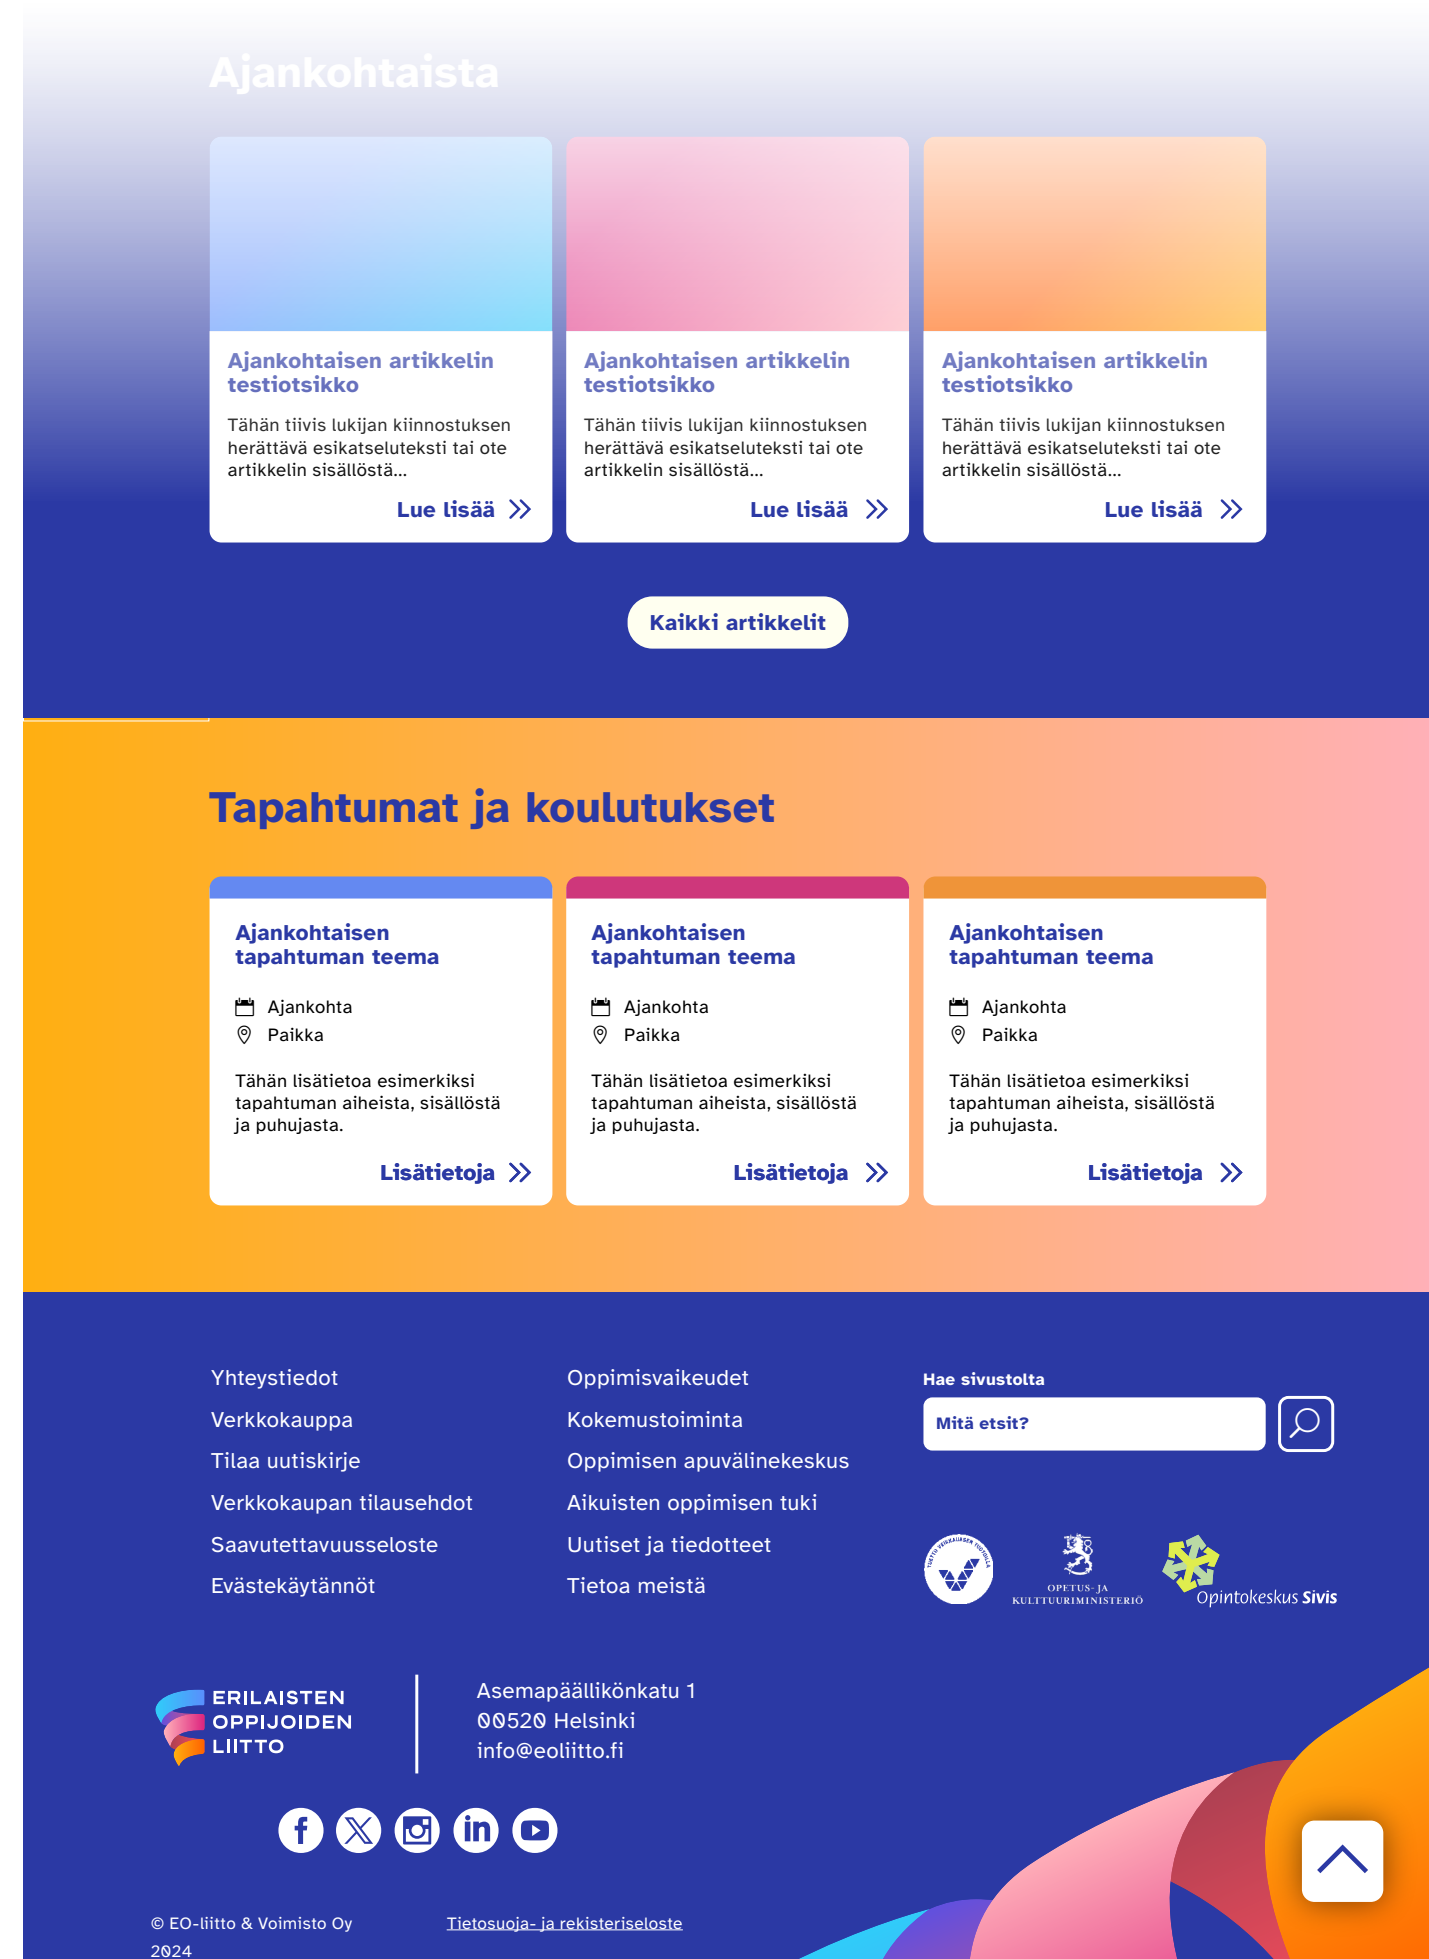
Ajankohtaista

Ajankohtaisen artikkelin testiotsikko

Tähän tiivis lukijan kiinnostuksen herättävä esikatseluteksti tai ote artikkelin sisällöstä...

Lue lisää

Ajankohtaisen artikkelin testiotsikko

Tähän tiivis lukijan kiinnostuksen herättävä esikatseluteksti tai ote artikkelin sisällöstä...

Lue lisää

Ajankohtaisen artikkelin testiotsikko

Tähän tiivis lukijan kiinnostuksen herättävä esikatseluteksti tai ote artikkelin sisällöstä...

Lue lisää

Kaikki artikkelit

Tapahtumat ja koulutukset

Ajankohtaisen tapahtuman teema

Ajankohta
Paikka

Tähän lisätietoa esimerkiksi tapahtuman aiheista, sisällöstä ja puhujasta.

Lisätietoja

Ajankohtaisen tapahtuman teema

Ajankohta
Paikka

Tähän lisätietoa esimerkiksi tapahtuman aiheista, sisällöstä ja puhujasta.

Lisätietoja

Ajankohtaisen tapahtuman teema

Ajankohta
Paikka

Tähän lisätietoa esimerkiksi tapahtuman aiheista, sisällöstä ja puhujasta.

Lisätietoja

Yhteystiedot
Verkkokauppa
Tilaa uutiskirje
Verkkokaupan tilausehdot
Saavutettavuusseloste
Evästekäytännöt

Oppimisvaikeudet
Kokemustoiminta
Oppimisen apuvälinekeskus
Aikuisten oppimisen tuki
Uutiset ja tiedotteet
Tietoa meistä

Hae sivustolta
Mitä etsit?

OPETUS- JA KULTTUURIMINISTERIÖ
Opintokeskus Sivis

ERILAISTEN OPPIJOIDEN LIITTO

Asemapäällikönkatu 1
00520 Helsinki
info@eoliitto.fi

© EO-liitto & Voimisto Oy 2024

Tietosuoja- ja rekisteriseloste